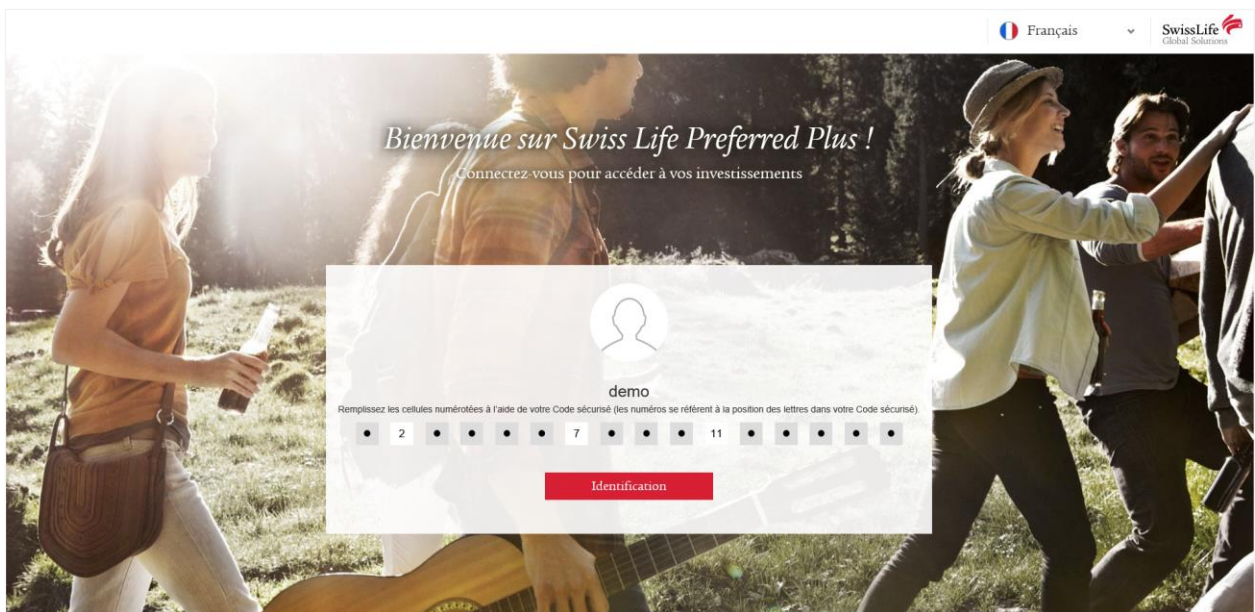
Français

SwissLife
Global Solutions

Bienvenue sur Swiss Life Preferred Plus !

Connectez-vous pour accéder à vos investissements

demo

Remplissez les cellules numérotées à l'aide de votre Code sécurisé (les numéros se réfèrent à la position des lettres dans votre Code sécurisé).

• 2 • • • • 7 • • • 11 • • • • • •

Identification